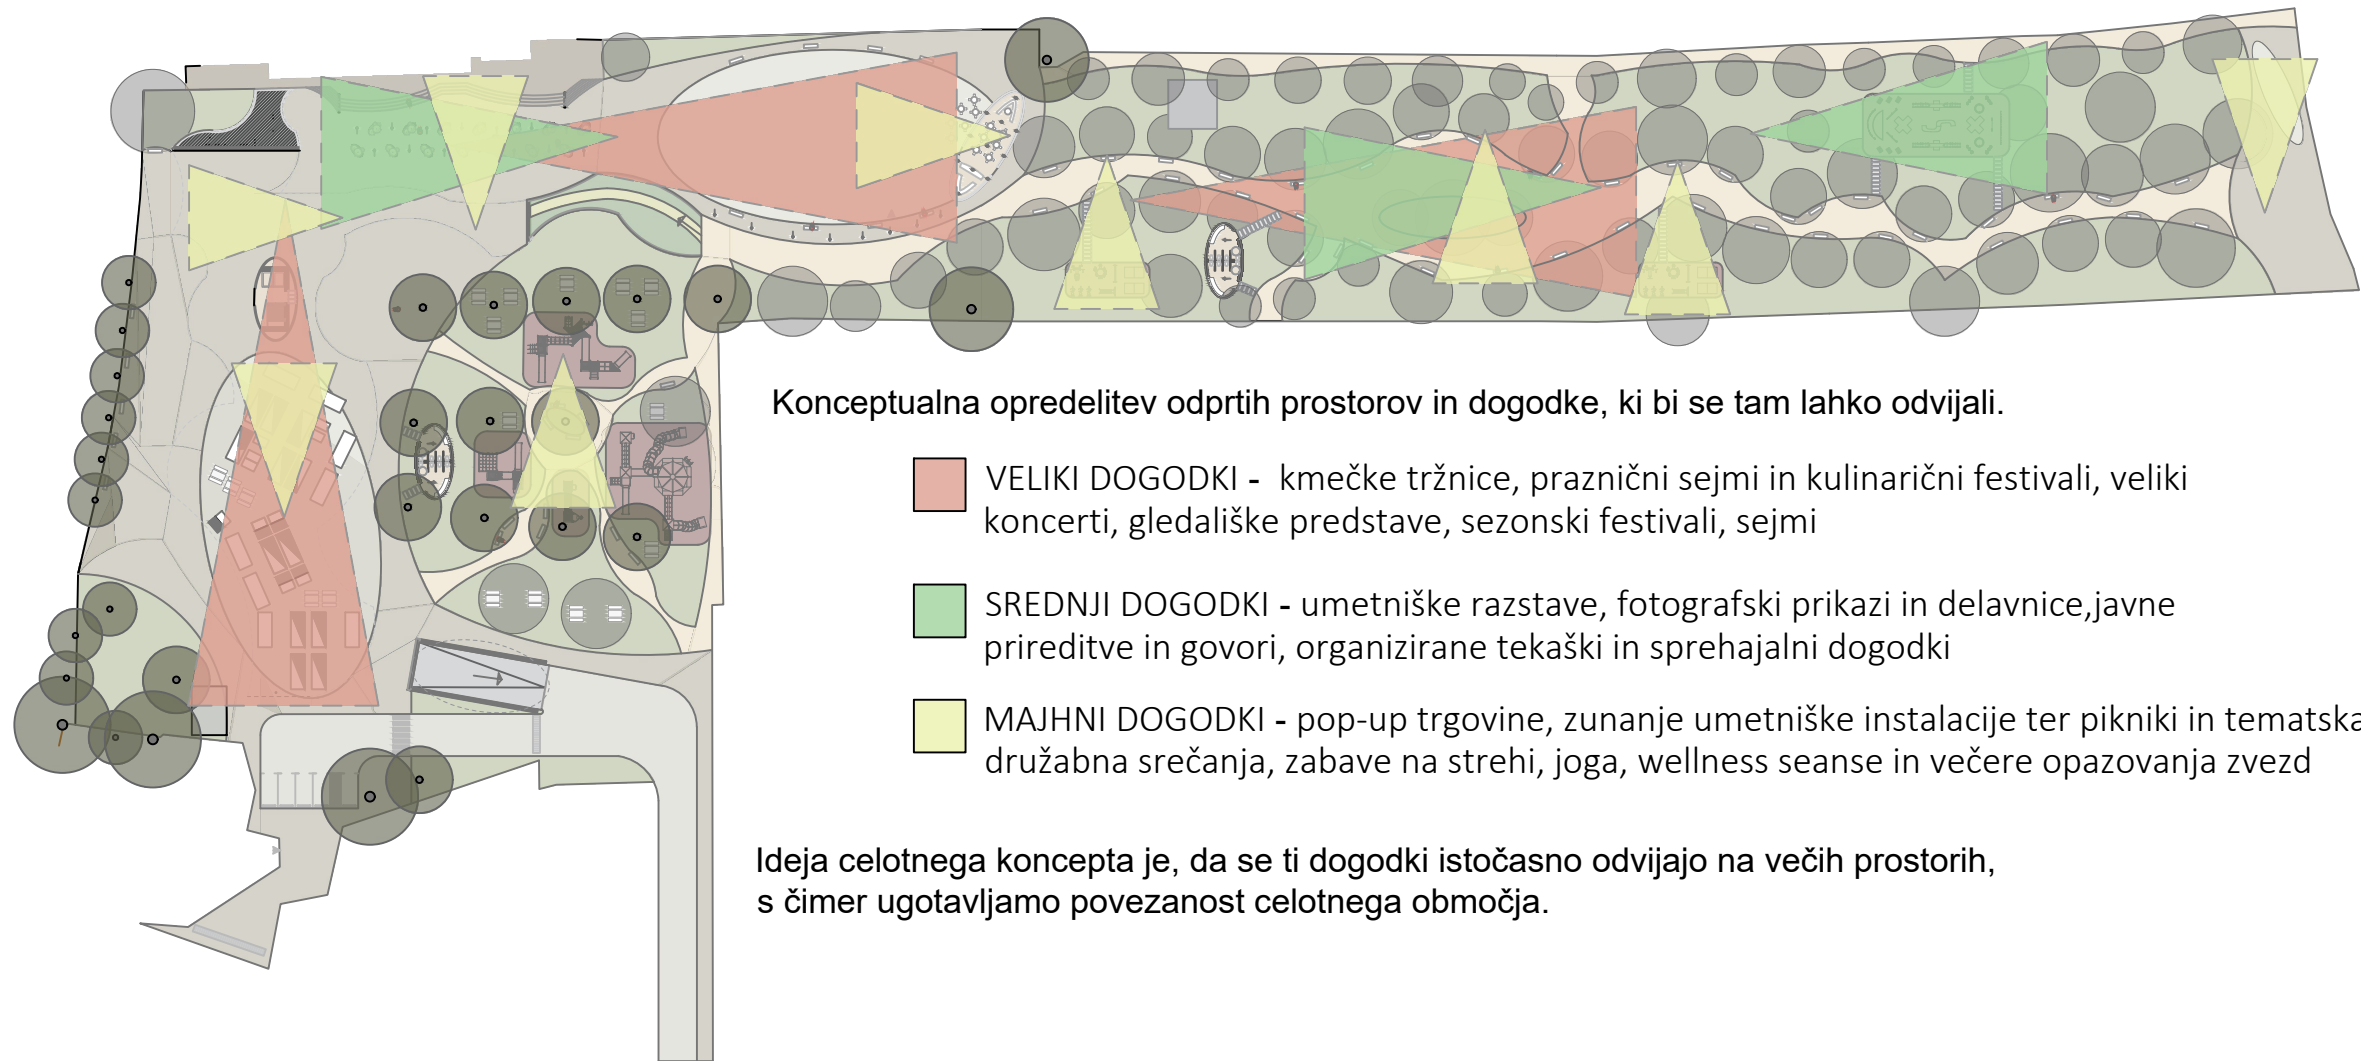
Konceptualna opredelitev odprtih prostorov in dogodke, ki bi se tam lahko odvijali.

VELIKI DOGODKI - kmečke tržnice, praznični sejmi in kulinarični festivali, veliki koncerti, gledališke predstave, sezonski festivali, sejmi

SREDNJI DOGODKI - umetniške razstave, fotografski prikazi in delavnice,javne prireditve in govori, organizirane tekaški in sprehajalni dogodki

MAJHNI DOGODKI - pop-up trgovine, zunanje umetniške instalacije ter pikniki in tematska družabna srečanja, zabave na strehi, joga, wellness seanse in večere opazovanja zvezd

Ideja celotnega koncepta je, da se ti dogodki istočasno odvijajo na večih prostorih, s čimer ugotavljamo povezanost celotnega območja.